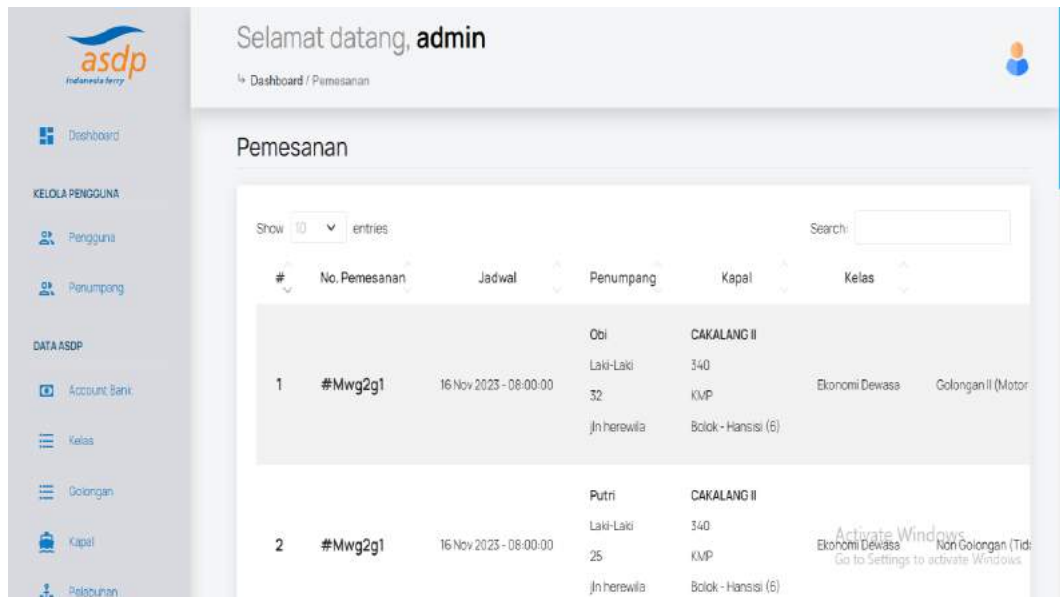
asdp
Indonesia ferry

Dashboard

KELOLA PENGGUNA

Pengguna

Penumpang

DATA ASDP

Account Bank

Kelas

Golongan

Kapal

Pelabuhan

Selamat datang, **admin**

↳ Dashboard / Pemesanan

Pemesanan

Show 10 entries

Search:

| # | No. Pemesanan | Jadwal | Penumpang | Kapal | Kelas | |
|---|---|---|---|---|---|---|
| 1 | #Mwg2g1 | 16 Nov 2023 - 08:00:00 | Obi Laki-Laki 32 Jln herewila | CAKALANG II 340 KMP Bolok - Hansisi (6) | Ekonomi Dewasa | Golongan II (Motor |
| 2 | #Mwg2g1 | 16 Nov 2023 - 08:00:00 | Putri Laki-Laki 25 Jln herewila | CAKALANG II 340 KMP Bolok - Hansisi (6) | Ekonomi Dewasa | Non Golongan (Tid |

Activate Windows
Go to Settings to activate Windows.